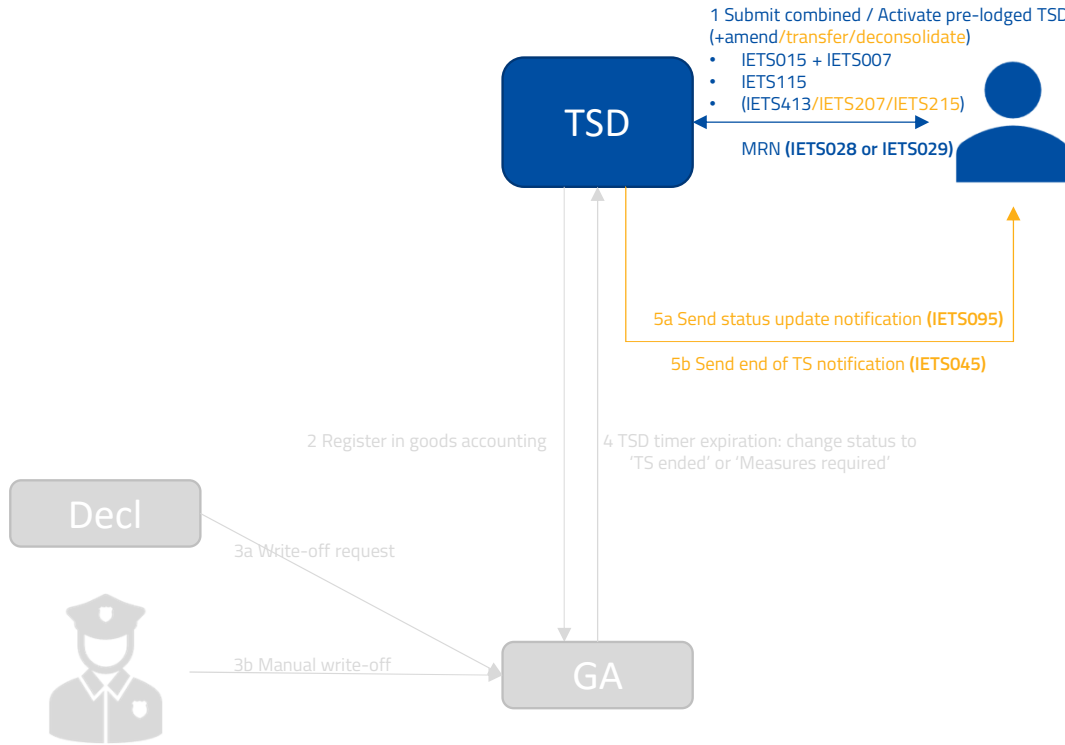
1 Submit combined / Activate pre-lodged TSD
(+amend/transfer/deconsolidate)
• IETS015 + IETS007
• IETS115
• (IETS413/IETS207/IETS215)

TSD

MRN (IETS028 or IETS029)

5a Send status update notification (IETS095)

5b Send end of TS notification (IETS045)

2 Register in goods accounting

4 TSD timer expiration: change status to 'TS ended' or 'Measures required'

Decl

3a Write-off request

3b Manual write-off

GA